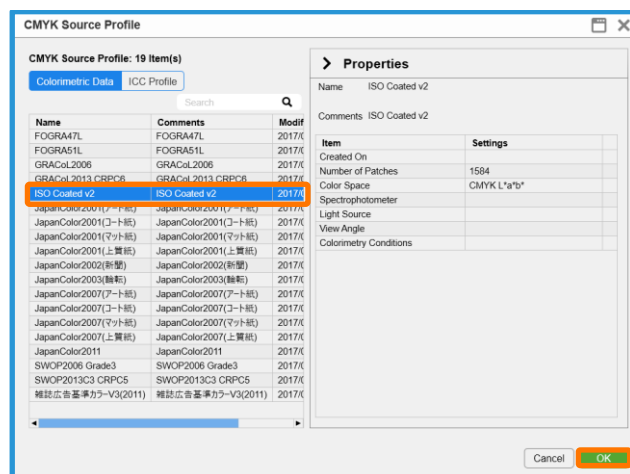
CMYK Source Profile

CMYK Source Profile: 19 Item(s)

Colorimetric Data ICC Profile

Search

| Name | Comments | Modif |
|---|---|---|
| FOGRA47L | FOGRA47L | 2017/( |
| FOGRA51L | FOGRA51L | 2017/( |
| GRACoL2006 | GRACoL2006 | 2017/( |
| GRACoL2013 CRPC6 | GRACoL2013 CRPC6 | 2017/( |
| ISO Coated v2 | ISO Coated v2 | 2017/( |
| JapanColor2001(アート紙) | JapanColor2001(アート紙) | 2017/( |
| JapanColor2001(コート紙) | JapanColor2001(コート紙) | 2017/( |
| JapanColor2001(マット紙) | JapanColor2001(マット紙) | 2017/( |
| JapanColor2001(上質紙) | JapanColor2001(上質紙) | 2017/( |
| JapanColor2002(新聞) | JapanColor2002(新聞) | 2017/( |
| JapanColor2003(輪転) | JapanColor2003(輪転) | 2017/( |
| JapanColor2007(アート紙) | JapanColor2007(アート紙) | 2017/( |
| JapanColor2007(コート紙) | JapanColor2007(コート紙) | 2017/( |
| JapanColor2007(マット紙) | JapanColor2007(マット紙) | 2017/( |
| JapanColor2007(上質紙) | JapanColor2007(上質紙) | 2017/( |
| JapanColor2011 | JapanColor2011 | 2017/( |
| SWOP2006 Grade3 | SWOP2006 Grade3 | 2017/( |
| SWOP2013C3 CRPC5 | SWOP2013C3 CRPC5 | 2017/( |
| 雑誌広告基準カラーV3(2011) | 雑誌広告基準カラーV3(2011) | 2017/( |

Properties

Name ISO Coated v2

Comments ISO Coated v2

| Item | Settings |
|---|---|
| Created On | |
| Number of Patches | 1584 |
| Color Space | CMYK L*a*b* |
| Spectrophotometer | |
| Light Source | |
| View Angle | |
| Colorimetry Conditions | |

Cancel OK